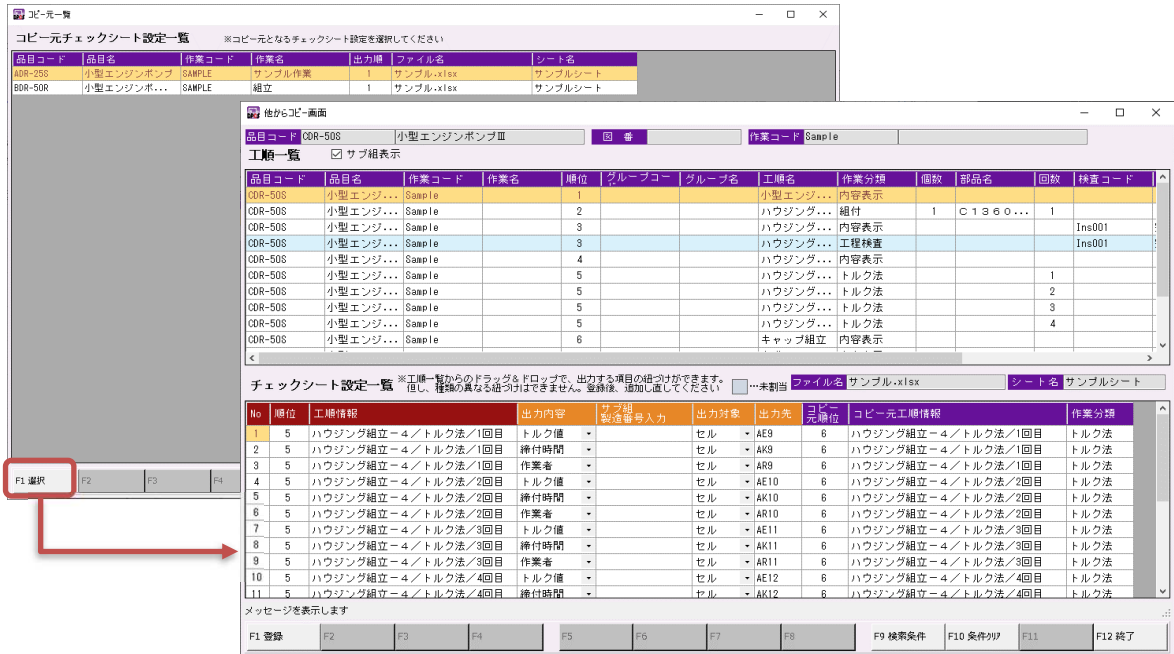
コピー元一覧

コピー元チェックシート設定一覧　※コピー元となるチェックシート設定を選択してください

| 品目コード | 品目名 | 作業コード | 作業名 | 出力順 | ファイル名 | シート名 |
|---|---|---|---|---|---|---|
| ADR-25S | 小型エンジンポンプ | SAMPLE | サンプル作業 | 1 | サンプル.xlsx | サンプルシート |
| BDR-50R | 小型エンジンポ... | SAMPLE | 組立 | 1 | サンプル.xlsx | サンプルシート |

F1 選択　F2　F3　F4

他からコピー画面

品目コード CDR-50S　小型エンジンポンプⅢ　図　番　作業コード Sample

工順一覧　☑ サブ組表示

| 品目コード | 品目名 | 作業コード | 作業名 | 順位 | グループコード | グループ名 | 工順名 | 作業分類 | 個数 | 部品名 | 回数 | 検査コード |
|---|---|---|---|---|---|---|---|---|---|---|---|---|
| CDR-50S | 小型エンジ... | Sample | | 1 | | | 小型エンジ... | 内容表示 | | | | |
| CDR-50S | 小型エンジ... | Sample | | 2 | | | ハウジング... | 組付 | 1 | C１３６０... | 1 | |
| CDR-50S | 小型エンジ... | Sample | | 3 | | | ハウジング... | 内容表示 | | | | Ins001 |
| CDR-50S | 小型エンジ... | Sample | | 3 | | | ハウジング... | 工程検査 | | | | Ins001 |
| CDR-50S | 小型エンジ... | Sample | | 4 | | | ハウジング... | 内容表示 | | | | |
| CDR-50S | 小型エンジ... | Sample | | 5 | | | ハウジング... | トルク法 | | | 1 | |
| CDR-50S | 小型エンジ... | Sample | | 5 | | | ハウジング... | トルク法 | | | 2 | |
| CDR-50S | 小型エンジ... | Sample | | 5 | | | ハウジング... | トルク法 | | | 3 | |
| CDR-50S | 小型エンジ... | Sample | | 5 | | | ハウジング... | トルク法 | | | 4 | |
| CDR-50S | 小型エンジ... | Sample | | 6 | | | キャップ組立 | 内容表示 | | | | |

チェックシート設定一覧　※工順一覧からのドラッグ＆ドロップで、出力する項目の紐づけができます。但し、種類の異なる紐づけはできません。登録後、追加し直してください　…未割当　ファイル名 サンプル.xlsx　シート名 サンプルシート

| No | 順位 | 工順情報 | 出力内容 | サブ組製造番号入力 | 出力対象 | 出力先 | コピー元順位 | コピー元工順情報 | 作業分類 |
|---|---|---|---|---|---|---|---|---|---|
| 1 | 5 | ハウジング組立ー４／トルク法／1回目 | トルク値 | | セル | AE9 | 6 | ハウジング組立ー４／トルク法／1回目 | トルク法 |
| 2 | 5 | ハウジング組立ー４／トルク法／1回目 | 締付時間 | | セル | AK9 | 6 | ハウジング組立ー４／トルク法／1回目 | トルク法 |
| 3 | 5 | ハウジング組立ー４／トルク法／1回目 | 作業者 | | セル | AR9 | 6 | ハウジング組立ー４／トルク法／1回目 | トルク法 |
| 4 | 5 | ハウジング組立ー４／トルク法／2回目 | トルク値 | | セル | AE10 | 6 | ハウジング組立ー４／トルク法／2回目 | トルク法 |
| 5 | 5 | ハウジング組立ー４／トルク法／2回目 | 締付時間 | | セル | AK10 | 6 | ハウジング組立ー４／トルク法／2回目 | トルク法 |
| 6 | 5 | ハウジング組立ー４／トルク法／2回目 | 作業者 | | セル | AR10 | 6 | ハウジング組立ー４／トルク法／2回目 | トルク法 |
| 7 | 5 | ハウジング組立ー４／トルク法／3回目 | トルク値 | | セル | AE11 | 6 | ハウジング組立ー４／トルク法／3回目 | トルク法 |
| 8 | 5 | ハウジング組立ー４／トルク法／3回目 | 締付時間 | | セル | AK11 | 6 | ハウジング組立ー４／トルク法／3回目 | トルク法 |
| 9 | 5 | ハウジング組立ー４／トルク法／3回目 | 作業者 | | セル | AR11 | 6 | ハウジング組立ー４／トルク法／3回目 | トルク法 |
| 10 | 5 | ハウジング組立ー４／トルク法／4回目 | トルク値 | | セル | AE12 | 6 | ハウジング組立ー４／トルク法／4回目 | トルク法 |
| 11 | 5 | ハウジング組立ー４／トルク法／4回目 | 締付時間 | | セル | AK12 | 6 | ハウジング組立ー４／トルク法／4回目 | トルク法 |

メッセージを表示します

F1 登録　F2　F3　F4　F5　F6　F7　F8　F9 検索条件　F10 条件ｸﾘｱ　F11　F12 終了